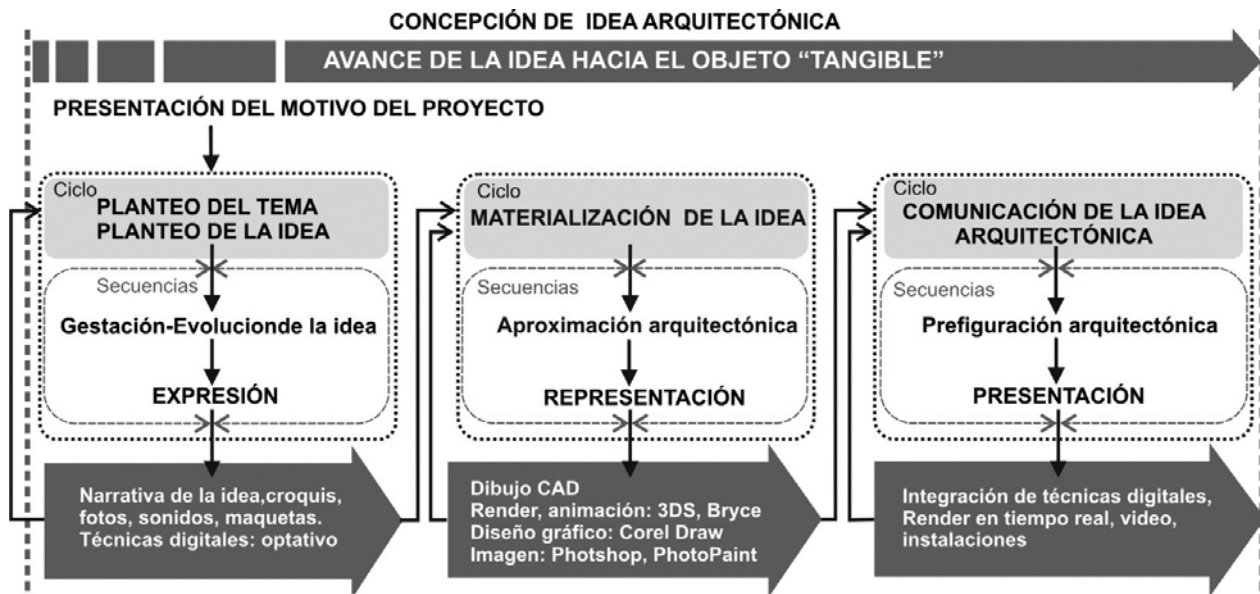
CONCEPCIÓN DE IDEA ARQUITECTÓNICA

AVANCE DE LA IDEA HACIA EL OBJETO "TANGIBLE"

PRESENTACIÓN DEL MOTIVO DEL PROYECTO

Ciclo
PLANTEO DEL TEMA
PLANTEO DE LA IDEA

Secuencias
Gestación-Evolucionde la idea
EXPRESIÓN

Narrativa de la idea,croquis, fotos, sonidos, maquetas.
Técnicas digitales: optativo

Ciclo
MATERIALIZACIÓN DE LA IDEA

Secuencias
Aproximación arquitectónica
REPRESENTACIÓN

Dibujo CAD
Render, animación: 3DS, Bryce
Diseño gráfico: Corel Draw
Imagen: Photshop, PhotoPaint

Ciclo
COMUNICACIÓN DE LA IDEA ARQUITECTÓNICA

Secuencias
Prefiguración arquitectónica
PRESENTACIÓN

Integración de técnicas digitales,
Render en tiempo real, video, instalaciones